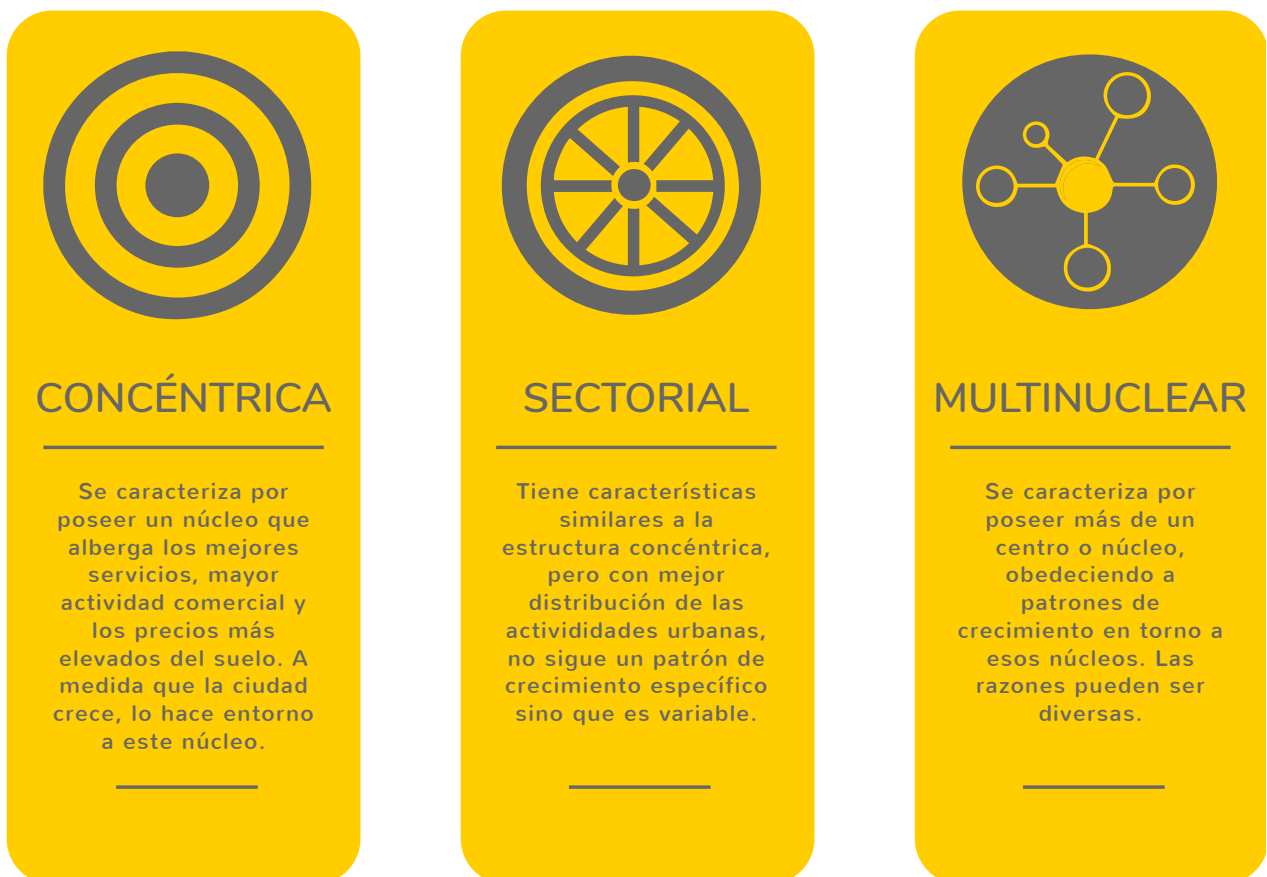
CONCÉNTRICA

Se caracteriza por poseer un núcleo que alberga los mejores servicios, mayor actividad comercial y los precios más elevados del suelo. A medida que la ciudad crece, lo hace entorno a este núcleo.

SECTORIAL

Tiene características similares a la estructura concéntrica, pero con mejor distribución de las activididades urbanas, no sigue un patrón de crecimiento específico sino que es variable.

MULTINUCLEAR

Se caracteriza por poseer más de un centro o núcleo, obedeciendo a patrones de crecimiento en torno a esos núcleos. Las razones pueden ser diversas.